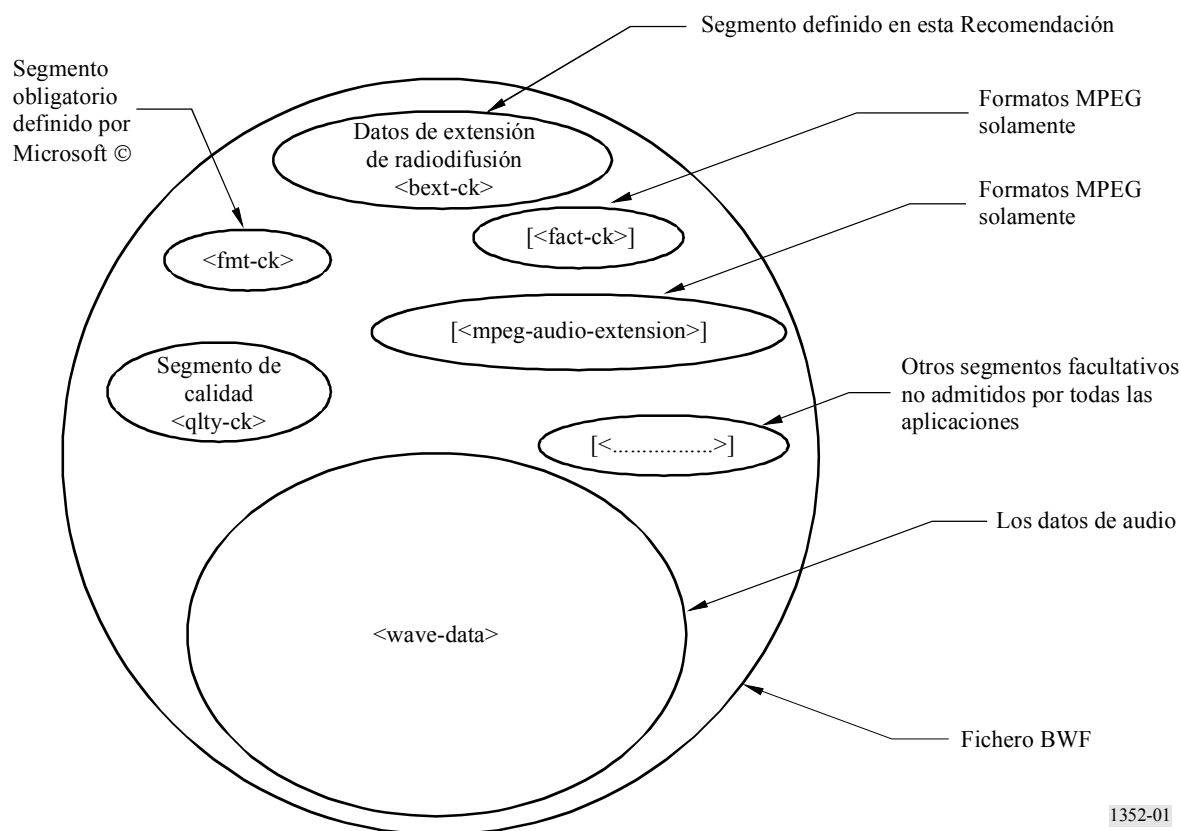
Segmento definido en esta Recomendación

Segmento obligatorio definido por Microsoft ©

Datos de extensión de radiodifusión <bext-ck>

Formatos MPEG solamente

Formatos MPEG solamente

[<fact-ck>]

<fmt-ck>

[<mpeg-audio-extension>]

Segmento de calidad <qlty-ck>

Otros segmentos facultativos no admitidos por todas las aplicaciones

[<..................>]

Los datos de audio

<wave-data>

Fichero BWF

1352-01